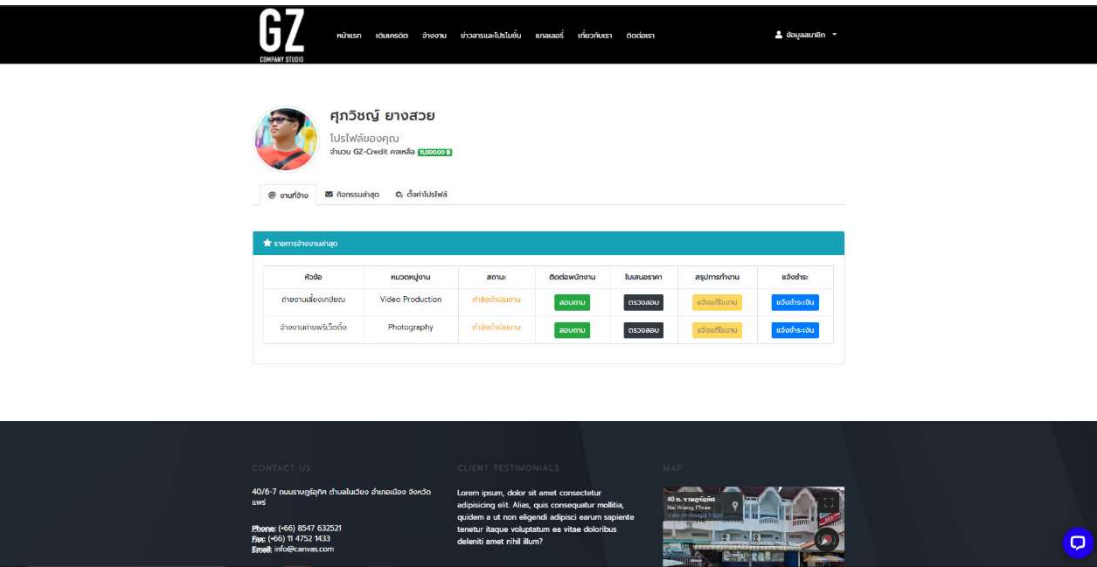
GZ
COMPANY STUDIO

หน้าแรก เติมเครดิต จ้างงาน ข่าวสารและโปรโมชั่น แกลเลอรี่ เกี่ยวกับเรา ติดต่อเรา

ข้อมูลสมาชิก

ศุภวิชญ์ ยางสวย
โปรไฟล์ของคุณ
จำนวน GZ-Credit คงเหลือ 11,000.00 ฿

งานที่จ้าง กิจกรรมล่าสุด ตั้งค่าโปรไฟล์

รายการจ้างงานล่าสุด

| หัวข้อ | หมวดหมู่งาน | สถานะ | ติดต่อพนักงาน | ใบเสนอราคา | สรุปการทำงาน | แจ้งชำระ |
|---|---|---|---|---|---|---|
| ถ่ายงานเลี้ยงเกษียณ | Video Production | กำลังดำเนินงาน | สอบถาม | ตรวจสอบ | แจ้งแก้ไขงาน | แจ้งชำระเงิน |
| จ้างงานถ่ายพรีเว็ดดิ้ง | Photography | กำลังดำเนินงาน | สอบถาม | ตรวจสอบ | แจ้งแก้ไขงาน | แจ้งชำระเงิน |

CONTACT US
40/6-7 ถนนราษฎร์ยุทิศ ตำบลในเวียง อำเภอเมือง จังหวัดแพร่

Phone: (+66) 8547 632521
Fax: (+66) 11 4752 1433
Email: info@canvas.com

CLIENT TESTIMONIALS
Lorem ipsum, dolor sit amet consectetur adipisicing elit. Alias, quis consequatur mollitia, quidem a ut non eligendi adipisci earum sapiente tenetur itaque voluptatum ea vitae doloribus deleniti amet nihil illum?

MAP
40 ถ. ราษฎร์ยุทิศ
Nai Wiang, Phrae
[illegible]